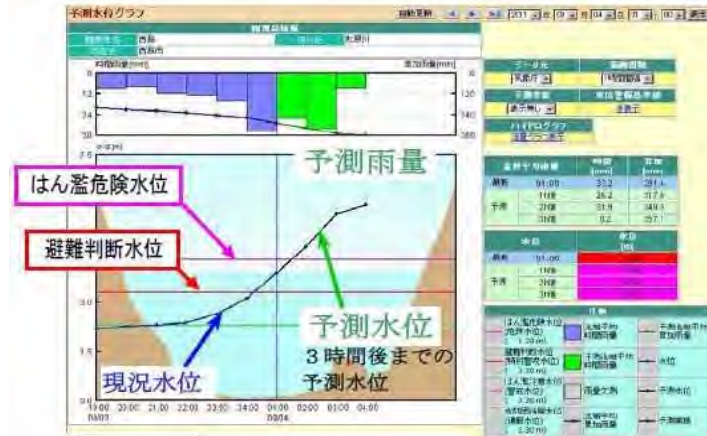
予測水位グラフ

自動更新

2011 年 09 月 04 日 0 時 00 分

観測局情報

観測所名 西部

河川名 熊野川

所在地 西脇市

時間雨量[mm]

累加雨量[mm]

予測雨量

はん濫危険水位

避難判断水位

予測水位

3時間後までの予測水位

現況水位

19:00 20:00 21:00 22:00 23:00 24:00 01:00 02:00 03:00 04:00

09/03

09/04

データ元

国土交通省

観測種類

1時間雨量

予測表示

表示無し

ハイドログラフ

| 雨量予測値 | 時間 [mm] | 累加 [mm] |
|---|---|---|
| 最新 01:00 | 33.2 | 281.4 |
| 予測 1時間 | 26.2 | 317.6 |
| 予測 2時間 | 31.9 | 349.5 |
| 予測 3時間 | 8.2 | 357.7 |

| 水位 | 水位 [m] |
|---|---|
| 最新 01:00 | |
| 予測 1時間 | |
| 予測 2時間 | |
| 予測 3時間 | |

凡例

はん濫危険水位

避難判断水位

はん濫注意水位

水防団待機水位

流域平均時間雨量

予測流域平均時間雨量

雨量欠測

流域平均累加雨量

予測流域平均累加雨量

水位

予測水位